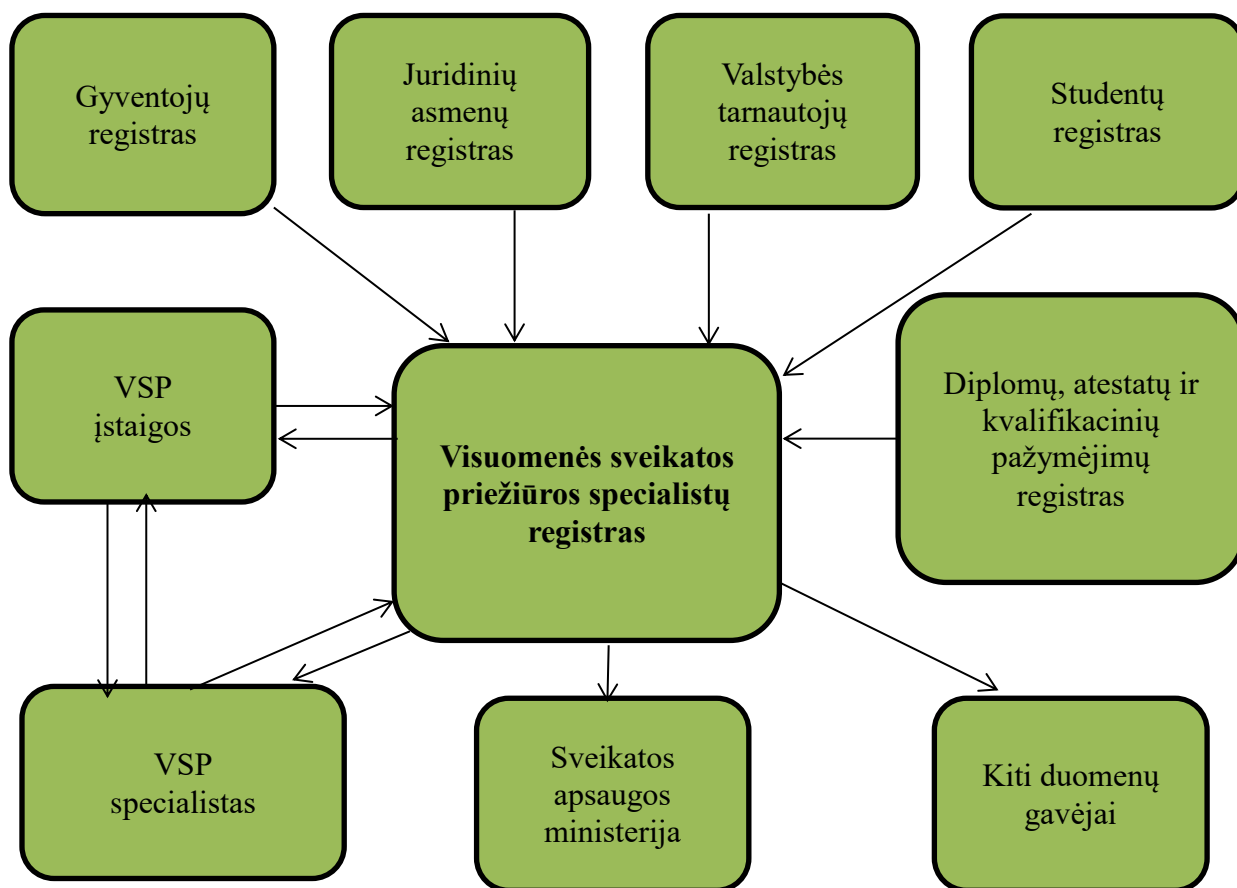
Gyventojų registras

Juridinių asmenų registras

Valstybės tarnautojų registras

Studentų registras

VSP įstaigos

Visuomenės sveikatos priežiūros specialistų registras

Diplomų, atestatų ir kvalifikacinių pažymėjimų registras

VSP specialistas

Sveikatos apsaugos ministerija

Kiti duomenų gavėjai